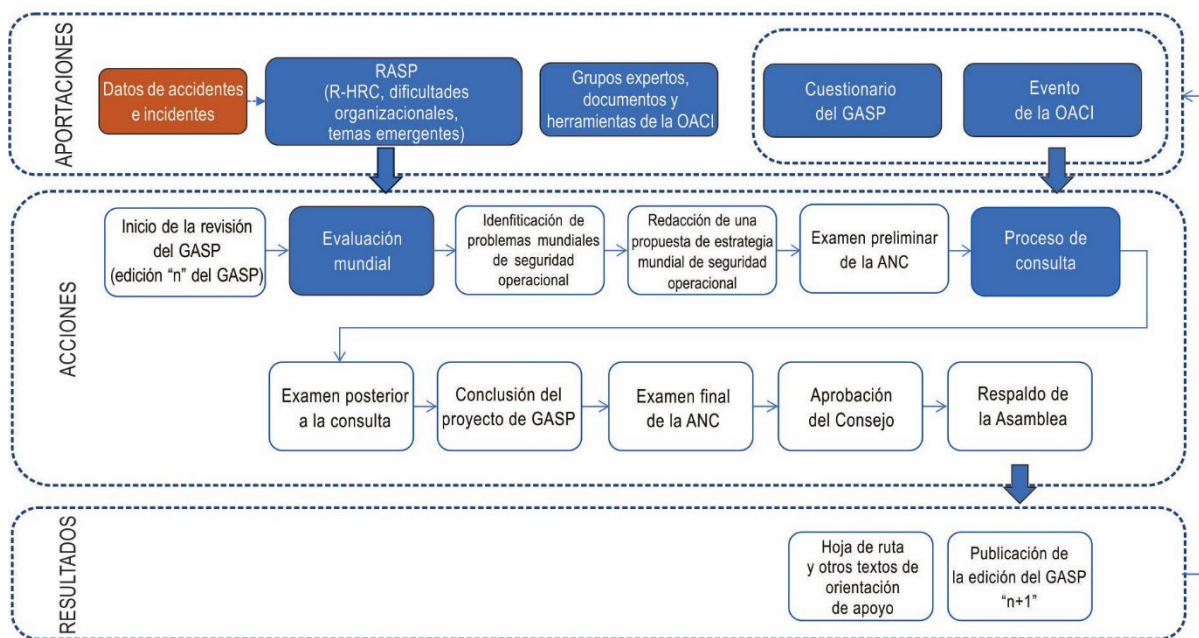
APORTACIONES

Datos de accidentes e incidentes

RASP (R-HRC, dificultades organizacionales, temas emergentes)

Grupos expertos, documentos y herramientas de la OACI

Cuestionario del GASP

Evento de la OACI

ACCIONES

Inicio de la revisión del GASP (edición "n" del GASP)

Evaluación mundial

Idenfiticación de problemas mundiales de seguridad operacional

Redacción de una propuesta de estrategia mundial de seguridad operacional

Examen preliminar de la ANC

Proceso de consulta

Examen posterior a la consulta

Conclusión del proyecto de GASP

Examen final de la ANC

Aprobación del Consejo

Respaldo de la Asamblea

RESULTADOS

Hoja de ruta y otros textos de orientación de apoyo

Publicación de la edición del GASP "n+1"